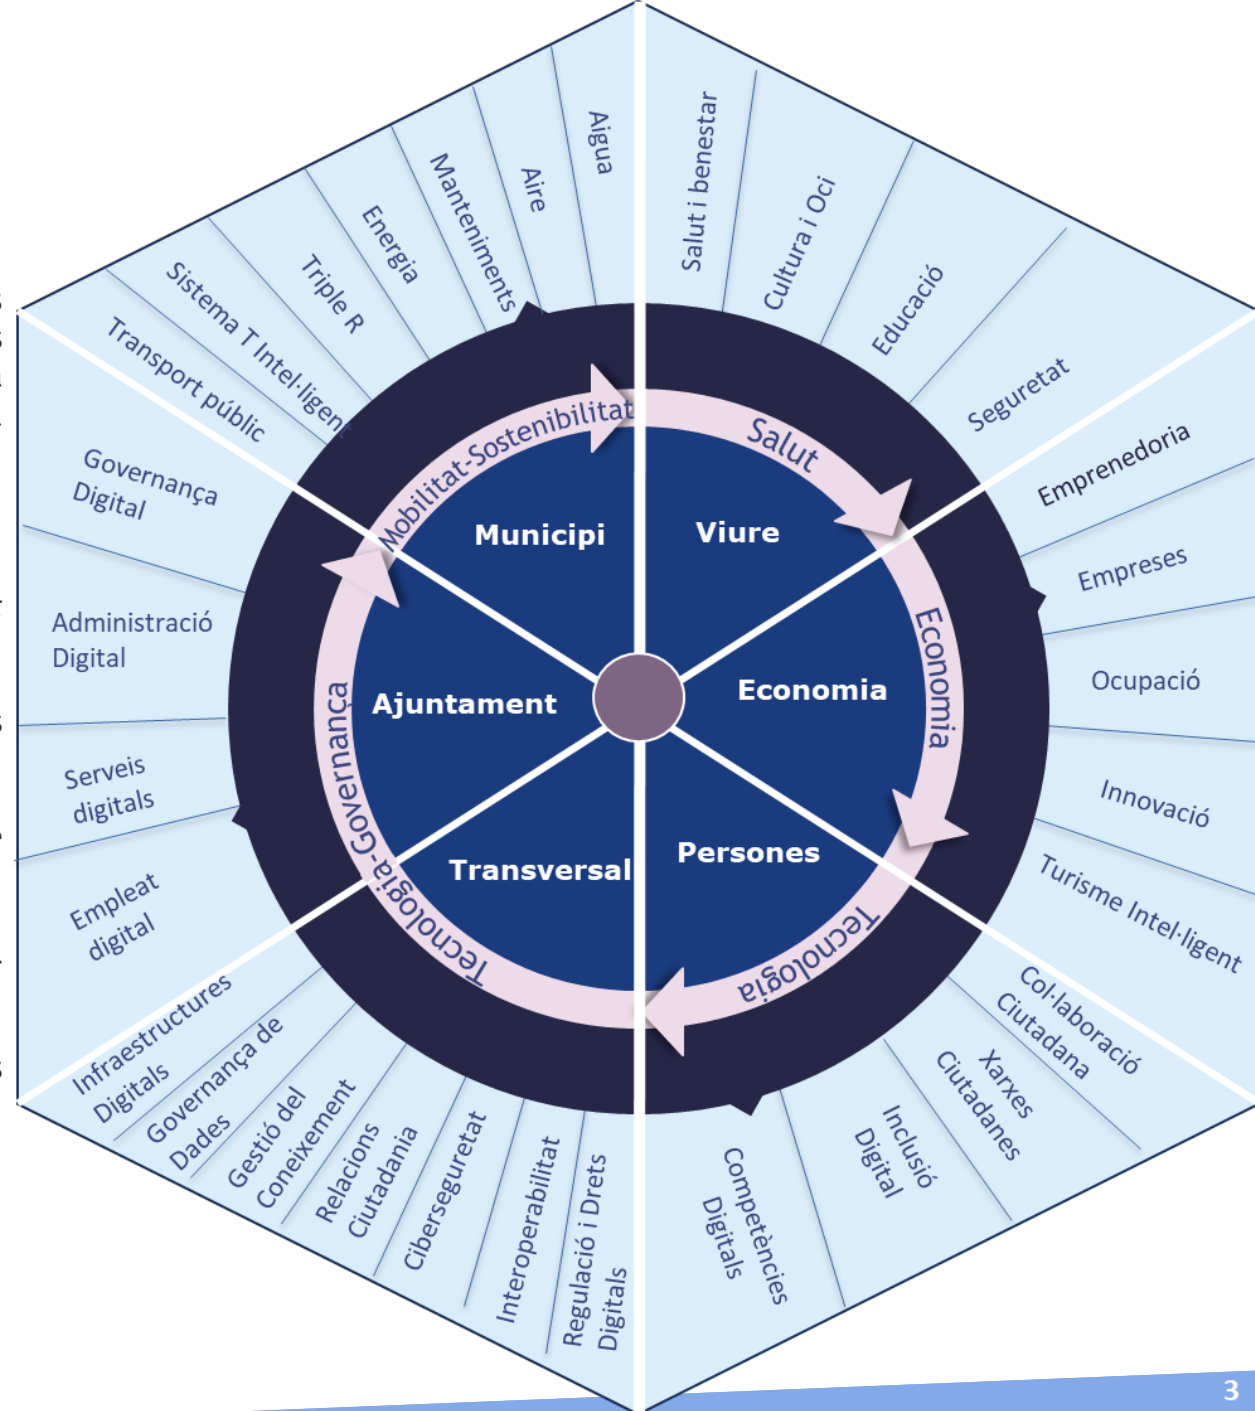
Aigua
Aire
Manteniments
Energia
Triple R
Sistema T Intel·ligent
Transport públic
Salut i benestar
Cultura i Oci
Educació
Seguretat
Emprenedoria
Empreses
Ocupació
Innovació
Turisme Intel·ligent
Col·laboració Ciutadana
Xarxes Ciutadanes
Inclusió Digital
Competències Digitals
Regulació i Drets Digitals
Interoperabilitat
Ciberseguretat
Relacions Ciutadania
Gestió del Coneixement
Governança de Dades
Infraestructures Digitals
Empleat digital
Serveis digitals
Administració Digital
Governança Digital
Mobilitat-Sostenibilitat
Salut
Economia
Tecnologia
Tecnologia-Governança
Municipi
Viure
Economia
Persones
Transversal
Ajuntament
3